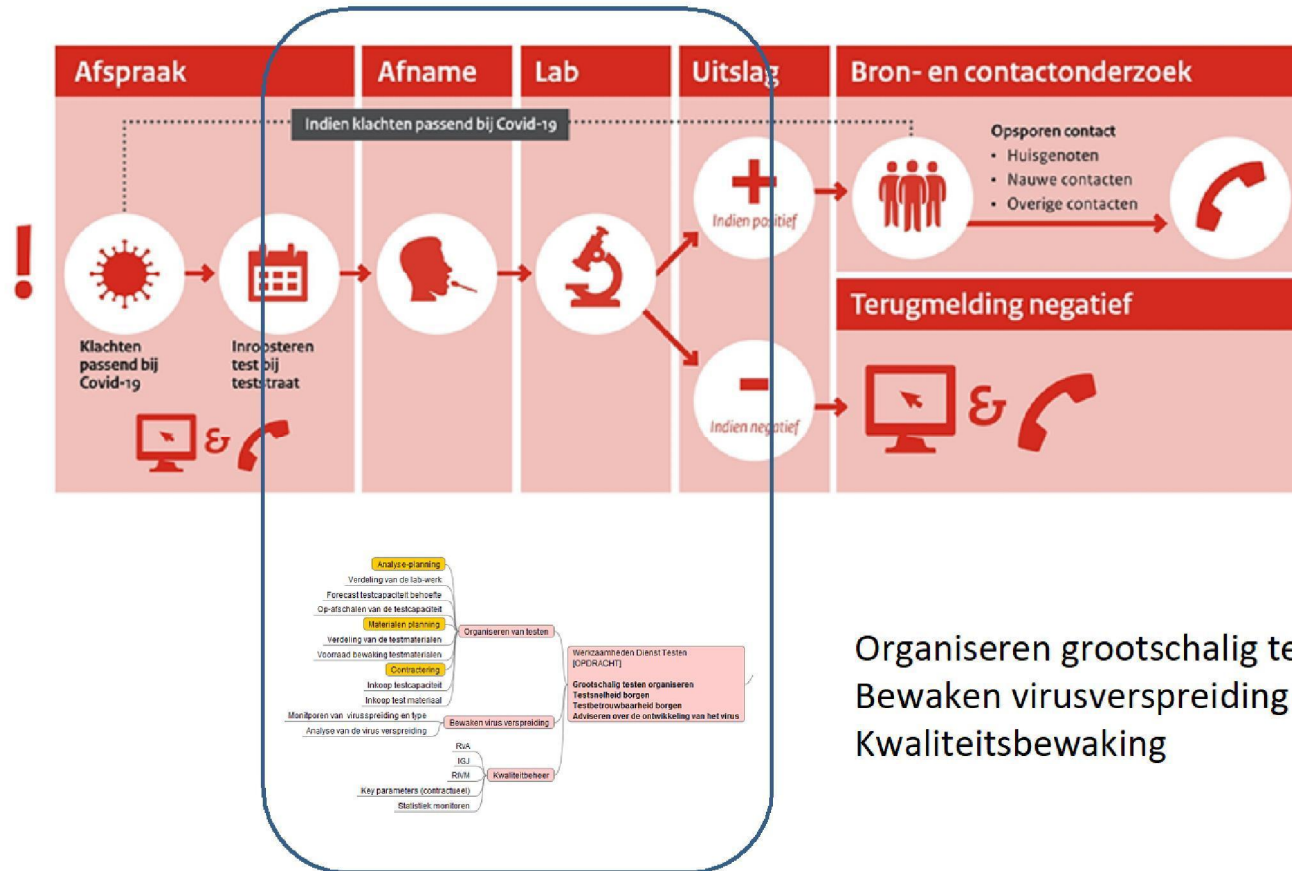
Afspraak

Afname

Lab

Uitslag

Bron- en contactonderzoek

Indien klachten passend bij Covid-19

Opsporen contact
• Huisgenoten
• Nauwe contacten
• Overige contacten

!

Indien positief

Terugmelding negatief

Klachten passend bij Covid-19

Inroosteren test bij teststraat

Indien negatief

&

&

Analyse-planning
Verdeling van de lab-werk
Forecast testcapaciteit behoefte
Op-afschalen van de testcapaciteit
Materialen planning
Verdeling van de testmaterialen
Voorraad bewaking testmaterialen
Contractering
Inkoop testcapaciteit
Inkoop test materiaal

Organiseren van testen

Werkzaamheden Dienst Testen [OPDRACHT]

Grootschalig testen organiseren
Testsnelheid borgen
Testbetrouwbaarheid borgen
Adviseren over de ontwikkeling van het virus

Monitoren van virusspreiding en type
Analyse van de virus verspreiding

Bewaken virus verspreiding

RvA
IGJ
RIVM

Kwaliteitbeheer

Key parameters (contractueel)
Statistiek monitoren

Organiseren grootschalig te
Bewaken virusverspreiding
Kwaliteitsbewaking